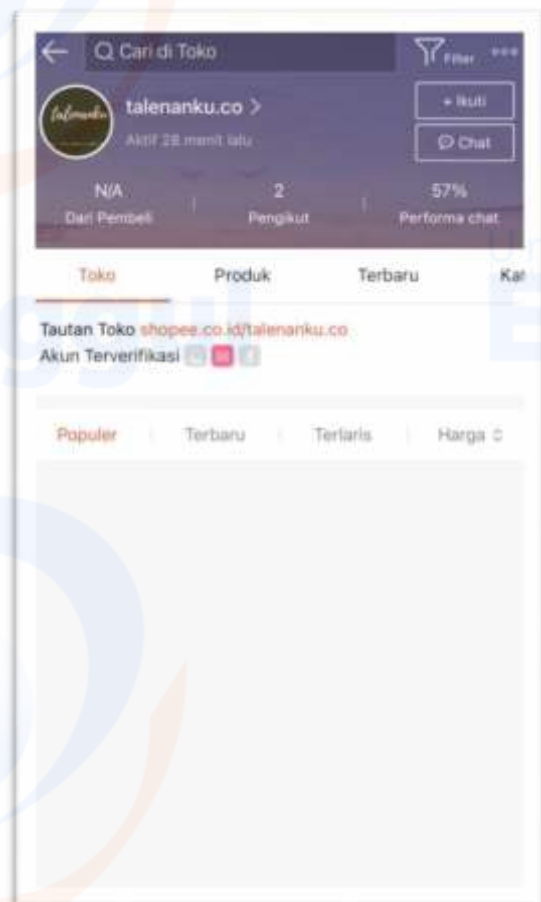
Cari di Toko

Filter

talenanku

talenanku.co >

Aktif 28 menit lalu

+ Ikuti

Chat

N/A
Dari Pembeli

2
Pengikut

57%
Performa chat

Toko

Produk

Terbaru

Kat

Tautan Toko shopee.co.id/talenanku.co

Akun Terverifikasi

Populer

Terbaru

Terlaris

Harga